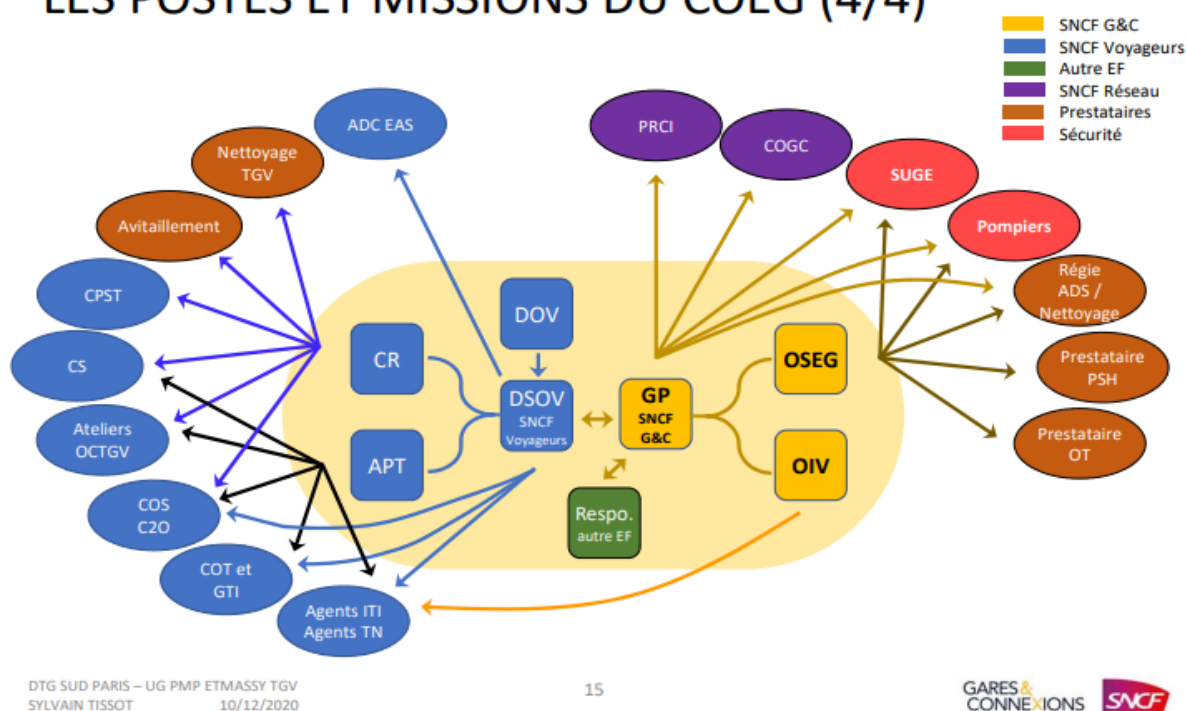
LES POSTES ET MISSIONS DU COLG (4/4)

SNCF G&C
SNCF Voyageurs
Autre EF
SNCF Réseau
Prestataires
Sécurité

ADC EAS
Nettoyage TGV
Avitaillement
CPST
CS
Ateliers OCTGV
COS C2O
COT et GTI
Agents ITI Agents TN

PRCI
COGC
SUGE
Pompiers
Régie ADS / Nettoyage
Prestataire PSH
Prestataire OT

DOV
CR
APT
DSOV SNCF Voyageurs
GP SNCF G&C
OSEG
OIV
Respo. autre EF

DTG SUD PARIS – UG PMP ETMASSY TGV
SYLVAIN TISSOT 10/12/2020

15

GARES & CONNEXIONS SNCF